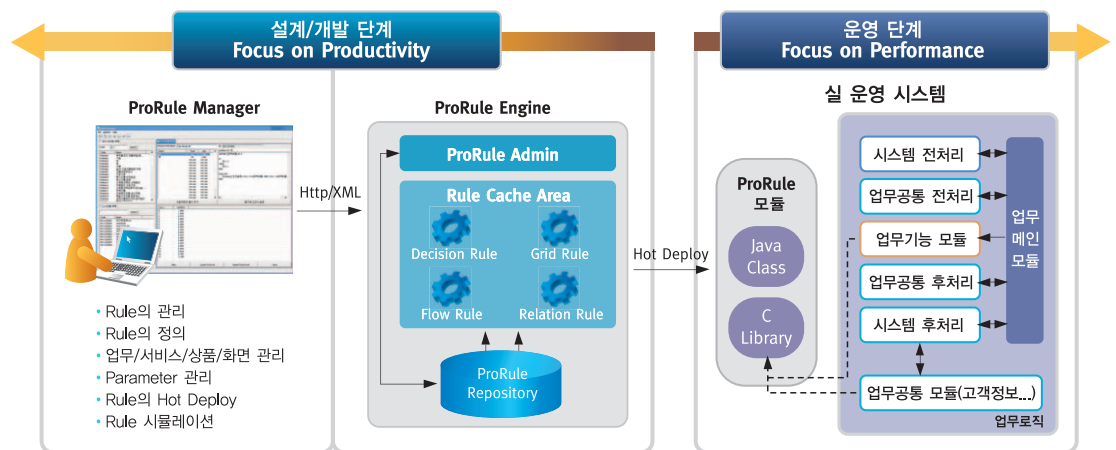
설계/개발 단계
Focus on Productivity

운영 단계
Focus on Performance

ProRule Manager

• Rule의 관리
• Rule의 정의
• 업무/서비스/상품/화면 관리
• Parameter 관리
• Rule의 Hot Deploy
• Rule 시뮬레이션

Http/XML

ProRule Engine

ProRule Admin

Rule Cache Area

Decision Rule
Grid Rule
Flow Rule
Relation Rule

ProRule Repository

Hot Deploy

실 운영 시스템

ProRule 모듈

Java Class

C Library

시스템 전처리
업무공통 전처리
업무기능 모듈
업무공통 후처리
시스템 후처리
업무공통 모듈(고객정보...)

업무 메인 모듈

업무로직